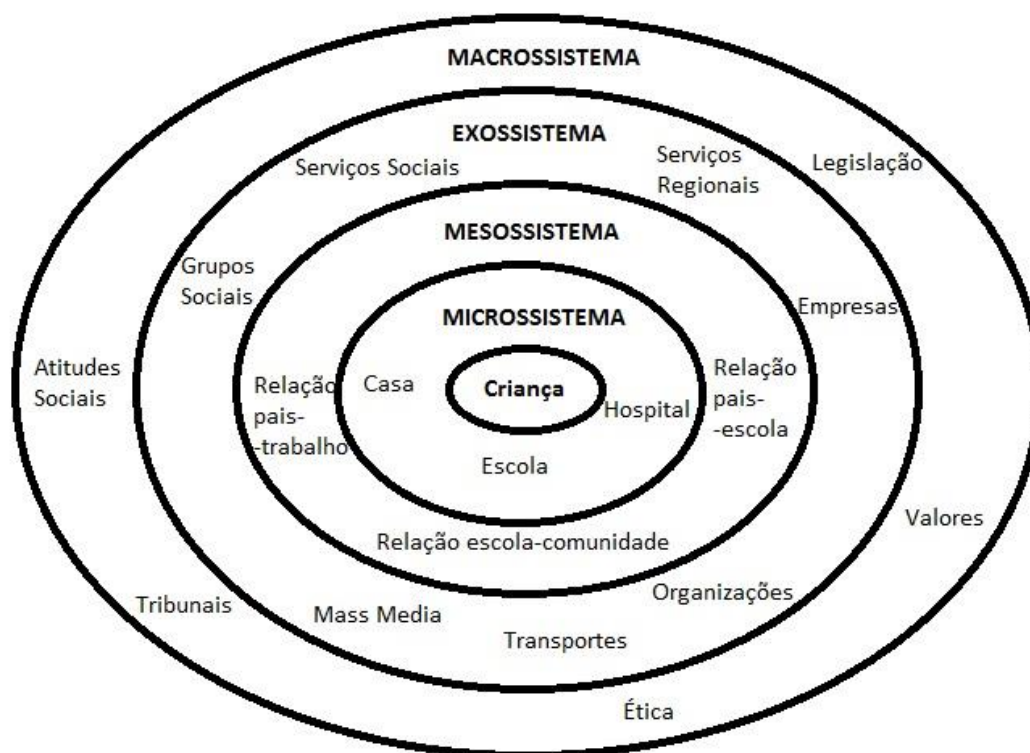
MACROSSISTEMA

EXOSSISTEMA

Serviços Sociais

Serviços Regionais

Legislação

MESOSSISTEMA

Grupos Sociais

Empresas

MICROSSISTEMA

Atitudes Sociais

Relação pais--trabalho

Casa

Criança

Hospital

Relação pais--escola

Escola

Relação escola-comunidade

Valores

Organizações

Tribunais

Mass Media

Transportes

Ética